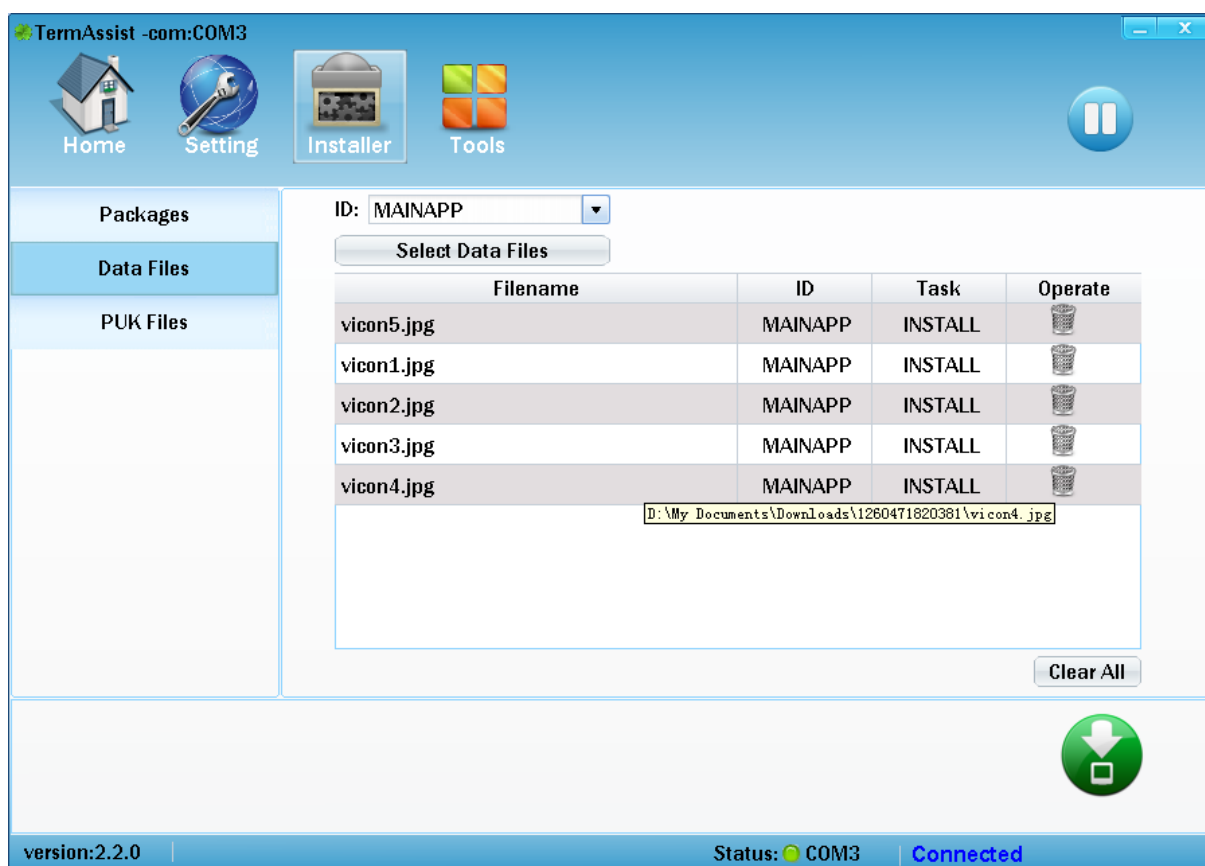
TermAssist -com:COM3

Home Setting Installer Tools

Packages

Data Files

PUK Files

ID: MAINAPP

Select Data Files

| Filename | ID | Task | Operate |
|---|---|---|---|
| vicon5.jpg | MAINAPP | INSTALL | |
| vicon1.jpg | MAINAPP | INSTALL | |
| vicon2.jpg | MAINAPP | INSTALL | |
| vicon3.jpg | MAINAPP | INSTALL | |
| vicon4.jpg | MAINAPP | INSTALL | |

D:\My Documents\Downloads\1260471820381\vicon4.jpg

Clear All

version:2.2.0

Status: COM3 Connected